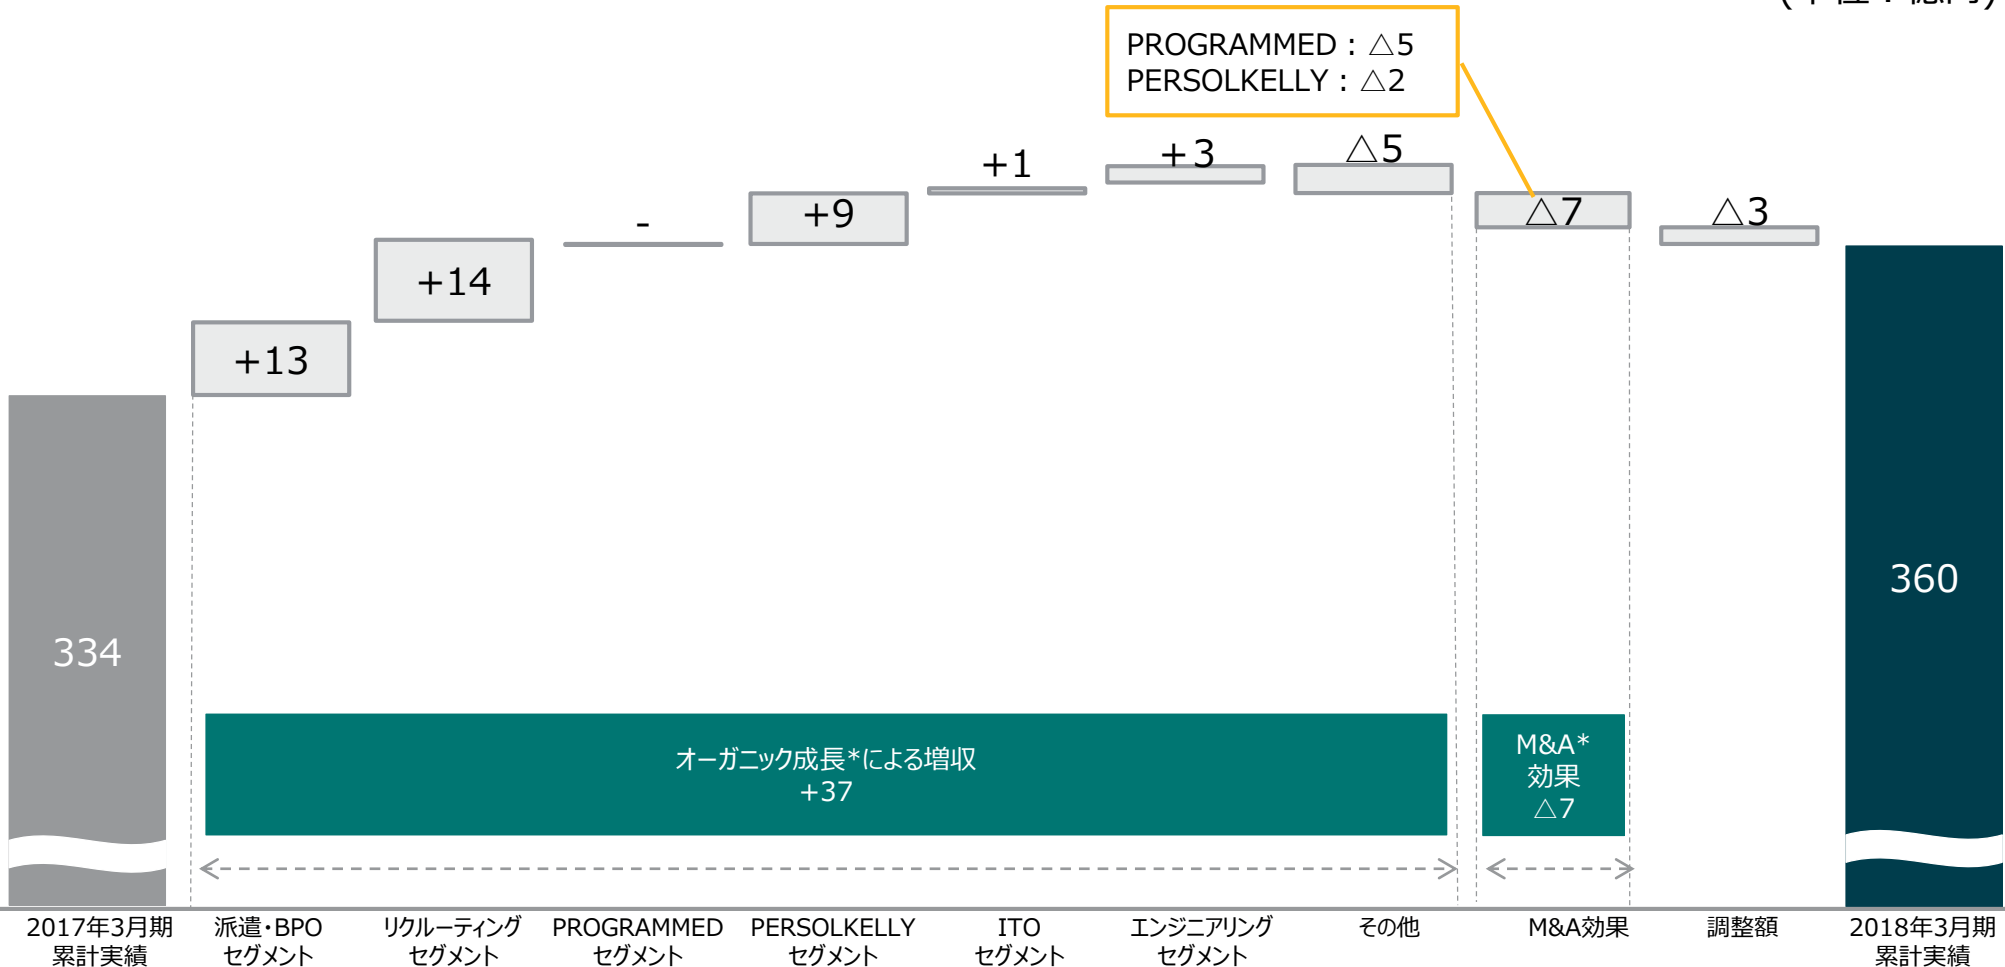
PROGRAMMED：△5
PERSOLKELLY：△2

334

+13

+14

-

+9

+1

+3

△5

△7

△3

360

オーガニック成長*による増収
+37

M&A*
効果
△7

2017年3月期
累計実績

派遣・BPO
セグメント

リクルーティング
セグメント

PROGRAMMED
セグメント

PERSOLKELLY
セグメント

ITO
セグメント

エンジニアリング
セグメント

その他

M&A効果

調整額

2018年3月期
累計実績